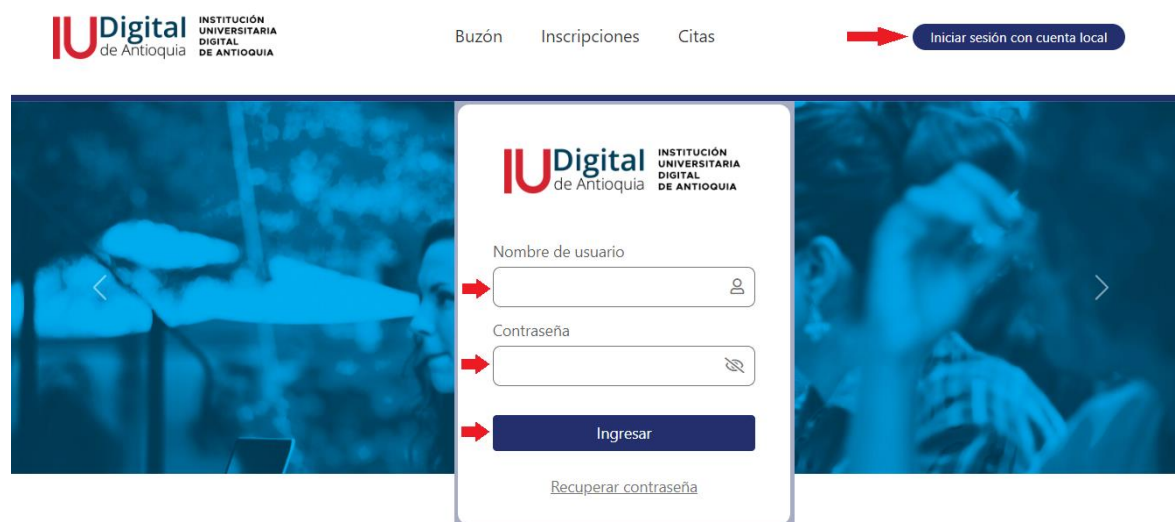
IU Digital de Antioquia INSTITUCIÓN UNIVERSITARIA DIGITAL DE ANTIOQUIA

Buzón Inscripciones Citas

Iniciar sesión con cuenta local

IU Digital de Antioquia INSTITUCIÓN UNIVERSITARIA DIGITAL DE ANTIOQUIA

Nombre de usuario

Contraseña

Ingresar

Recuperar contraseña